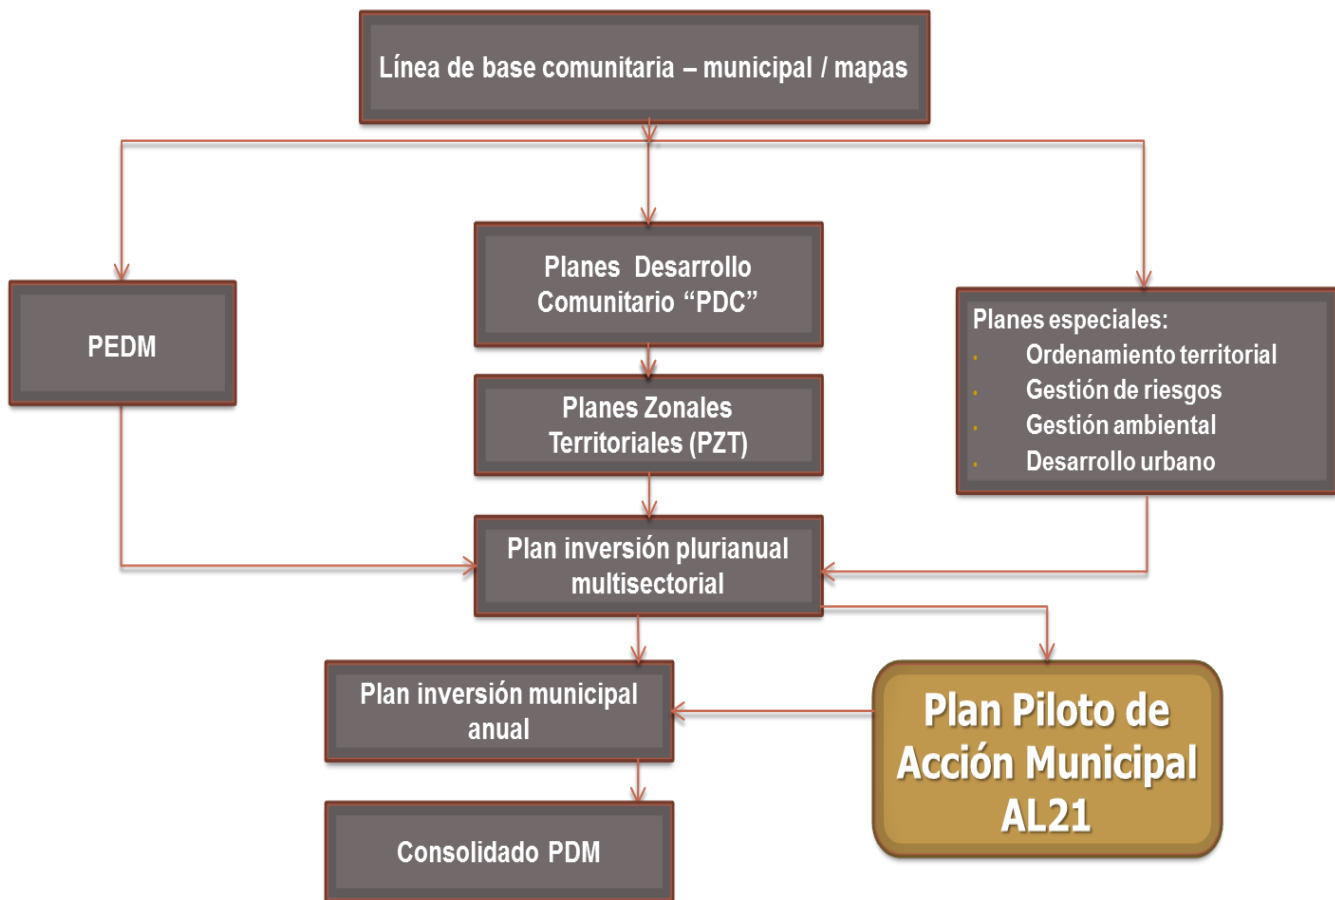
Línea de base comunitaria – municipal / mapas

PEDM

Planes Desarrollo Comunitario “PDC”

Planes Zonales Territoriales (PZT)

Planes especiales:
- Ordenamiento territorial
- Gestión de riesgos
- Gestión ambiental
- Desarrollo urbano

Plan inversión plurianual multisectorial

Plan inversión municipal anual

Plan Piloto de Acción Municipal AL21

Consolidado PDM